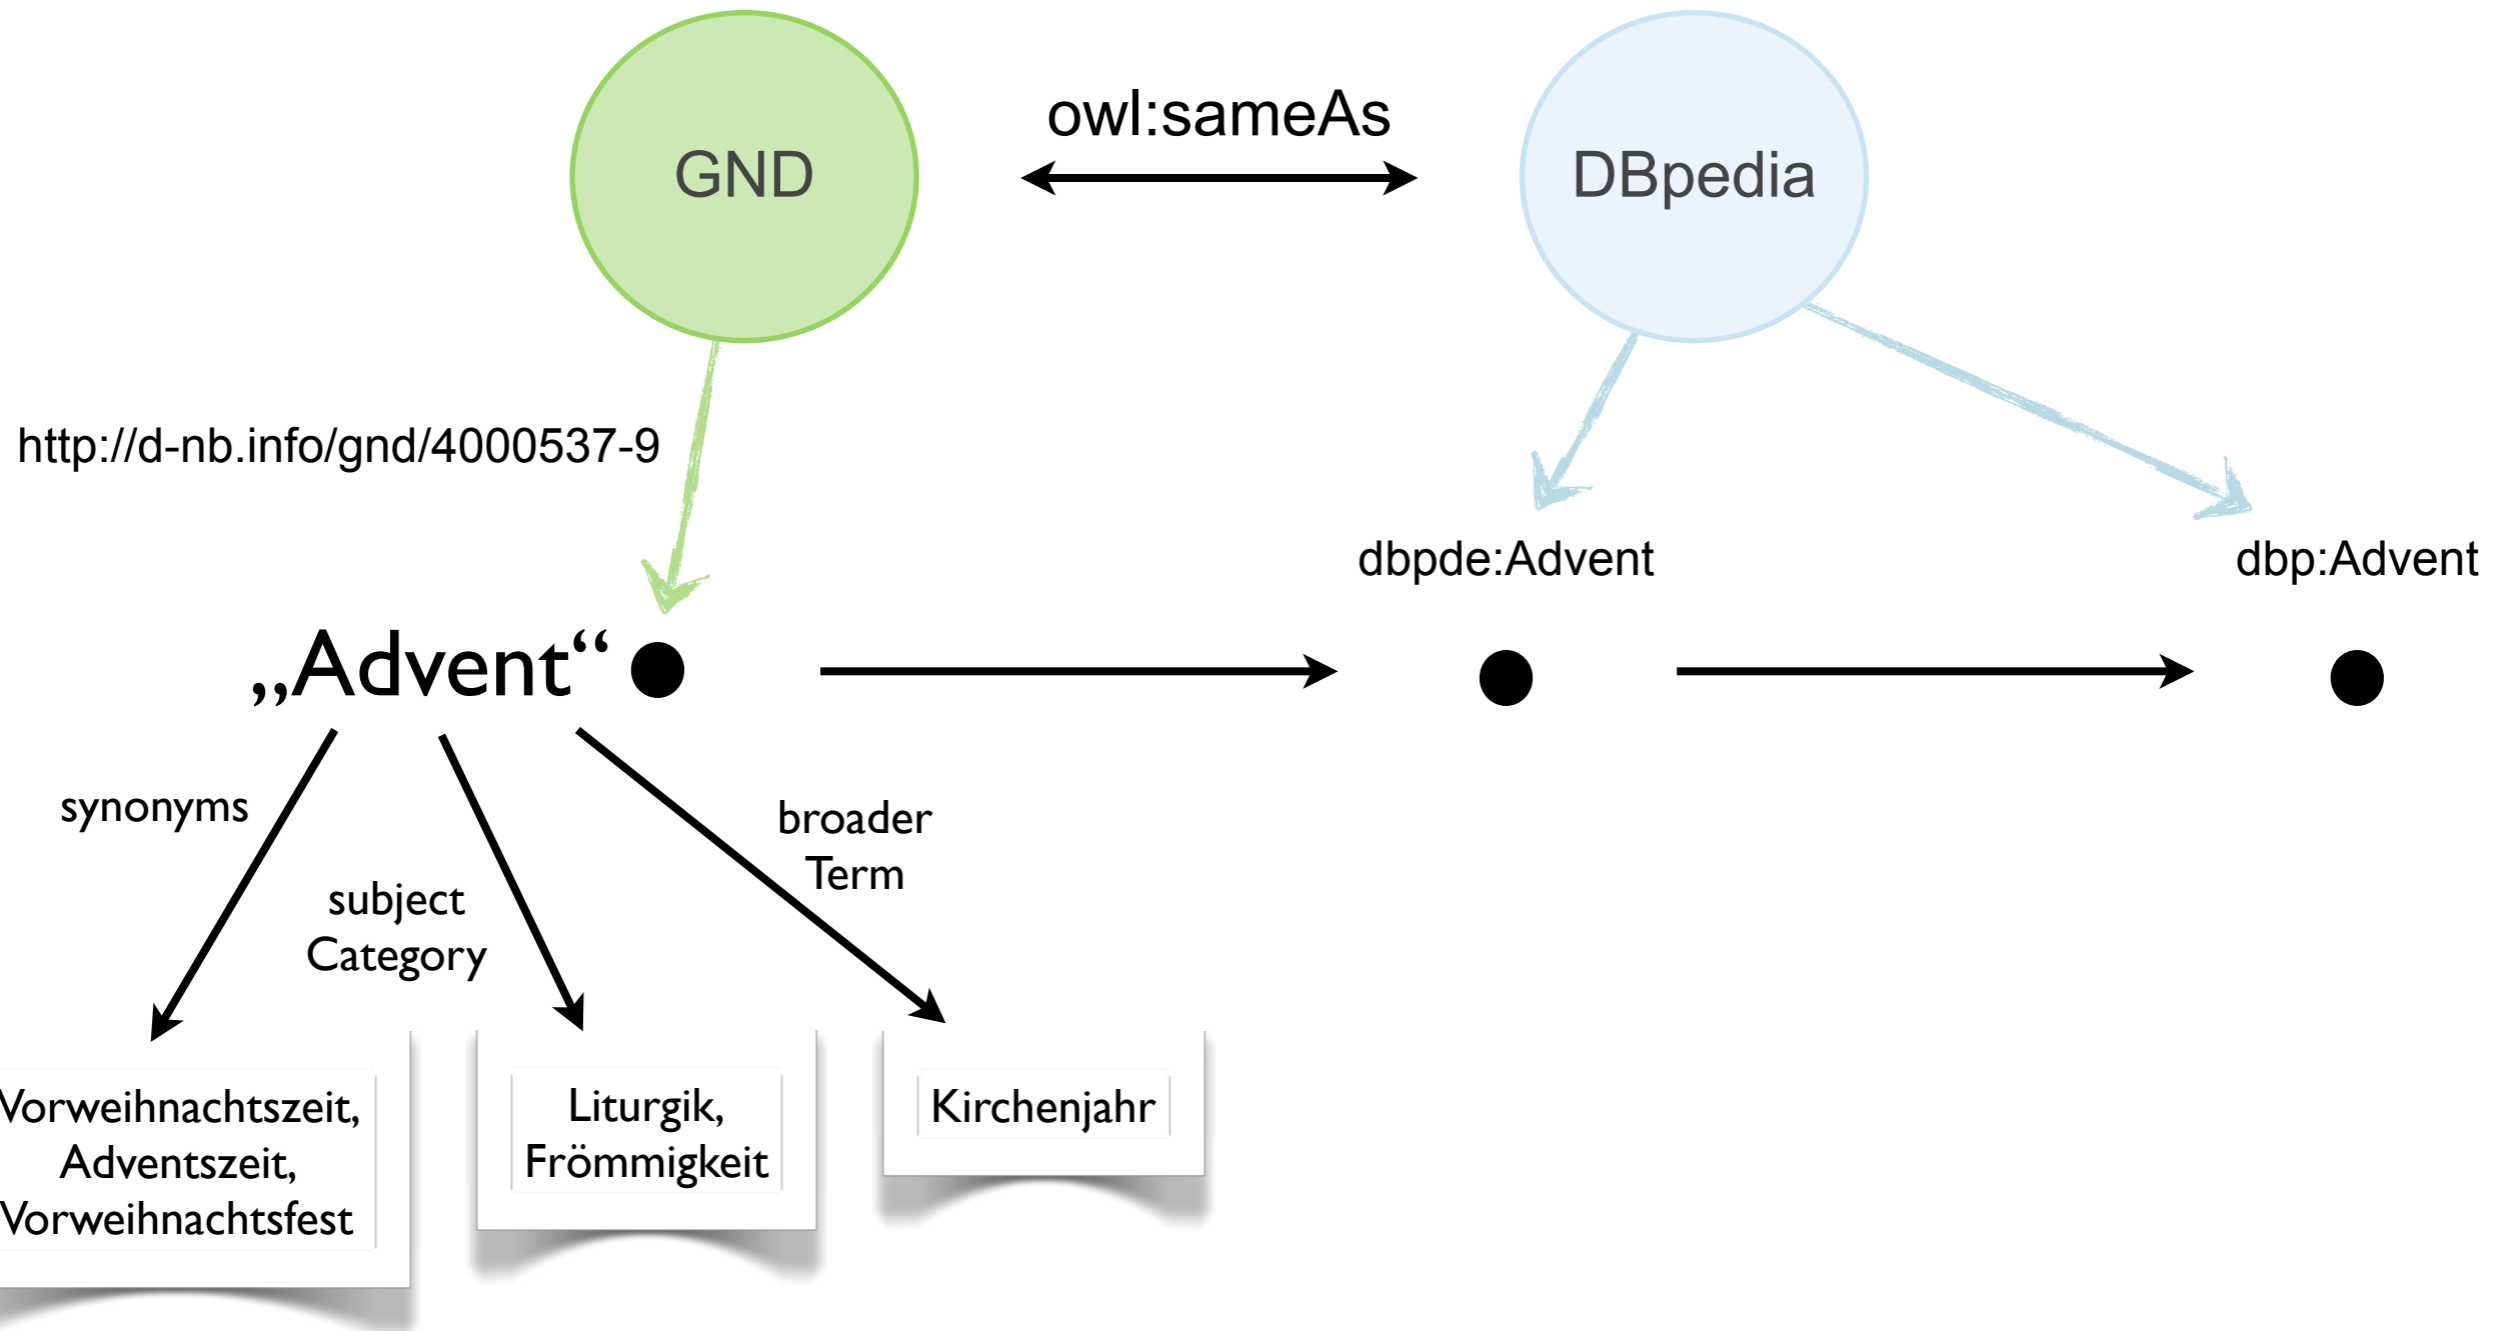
GND

owl:sameAs

DBpedia

http://d-nb.info/gnd/4000537-9

dbpde:Advent

dbp:Advent

„Advent“

synonyms

subject Category

broader Term

Vorweihnachtszeit, Adventszeit, Vorweihnachtsfest

Liturgik, Frömmigkeit

Kirchenjahr